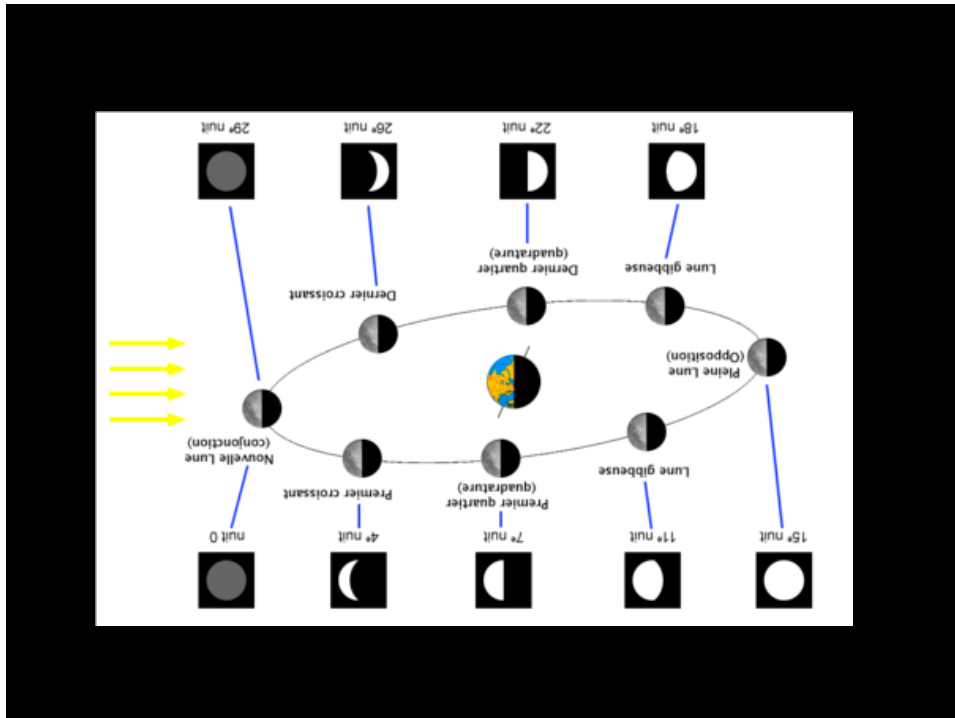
0 nuit
4e nuit
7e nuit
11e nuit
15e nuit

Nouvelle Lune
(conjonction)

Premier croissant

Premier quartier
(quadrature)

Lune gibbeuse

Pleine Lune
(Opposition)

Lune gibbeuse

Dernier quartier
(quadrature)

Dernier croissant

29e nuit
26e nuit
22e nuit
18e nuit